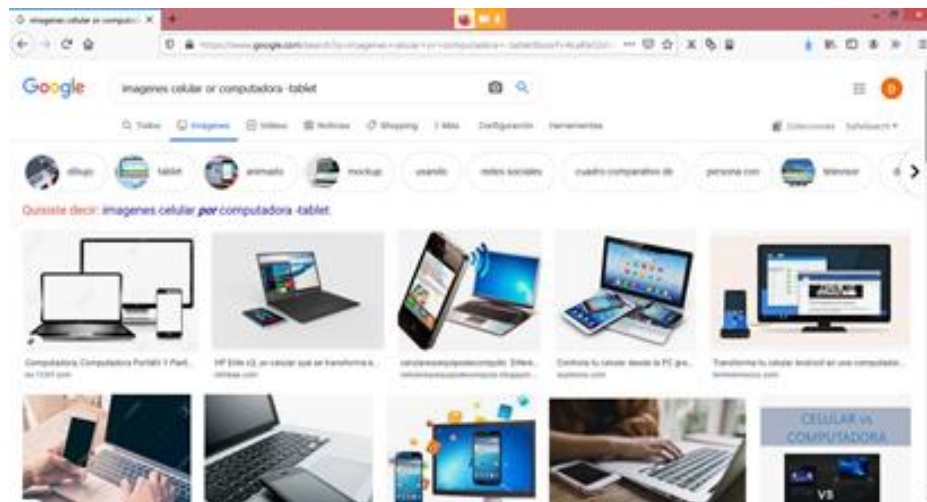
imagenes celular or computad ×

https://www.google.com/search?q=imagenes+celular+or+computadora+-tablet&tbm=isch&safe=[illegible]

Google

imagenes celular or computadora -tablet

Q Todos   Imágenes   Videos   Noticias   Shopping   Más   Configuración   Herramientas

Colecciones   SafeSearch

dibujo   tablet   animado   mockup   usando   redes sociales   cuadro comparativo de   persona con   televisor

Quisiste decir: imagenes celular *por* computadora -tablet

Computadora, Computadora Portátil Y Pant...
es.123rf.com

HP Elite x3, un celular que se transforma e...
xataka.com

celularesequiposdecomputo: Difere...
celularesequiposdecomputo.blogspot...

Controla tu celular desde tu PC gra...
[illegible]

Transforma tu celular Android en una computador...
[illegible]

CELULAR vs COMPUTADORA

VS